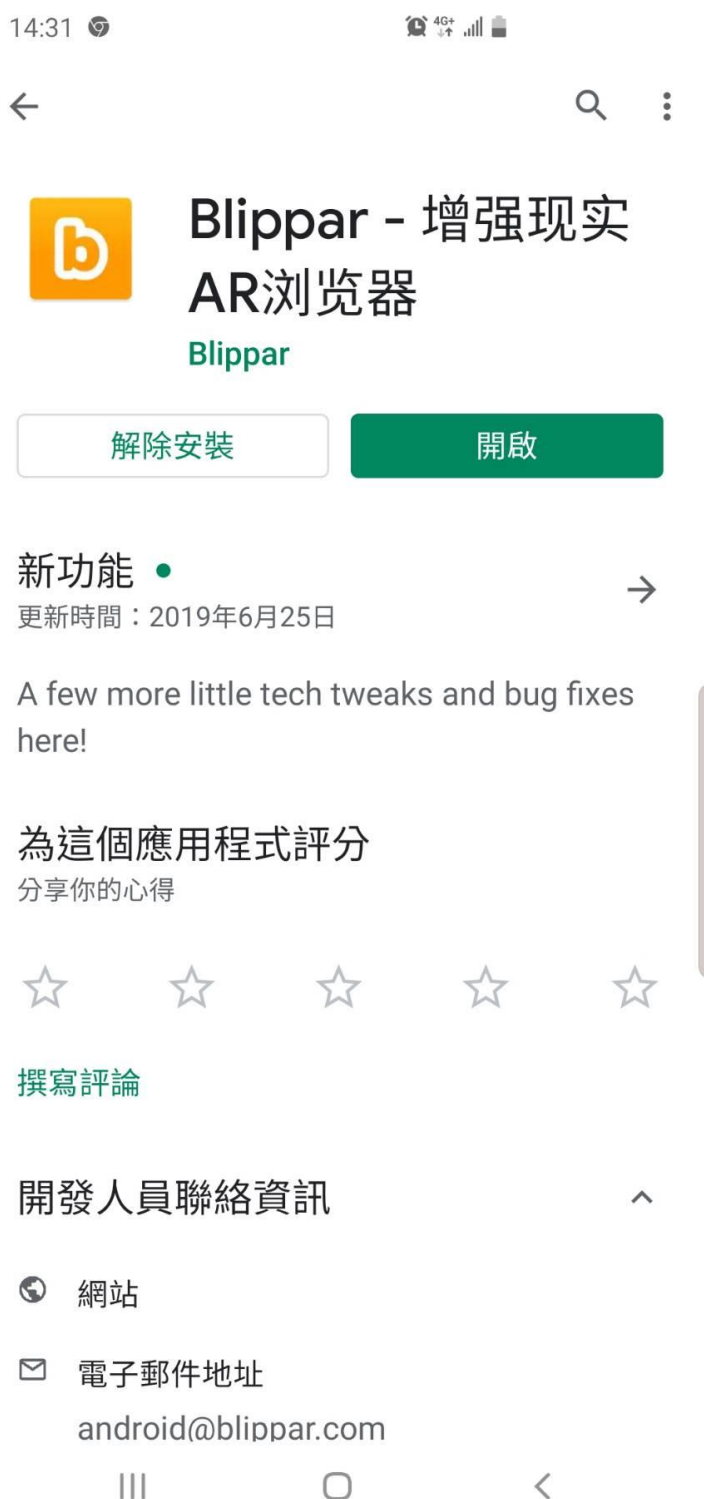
14:31

4G+

Blippar - 增强现实AR浏览器
Blippar

解除安裝
開啟

新功能
更新時間：2019年6月25日

A few more little tech tweaks and bug fixes here!

為這個應用程式評分
分享你的心得

撰寫評論

開發人員聯絡資訊

網站

電子郵件地址
android@blippar.com